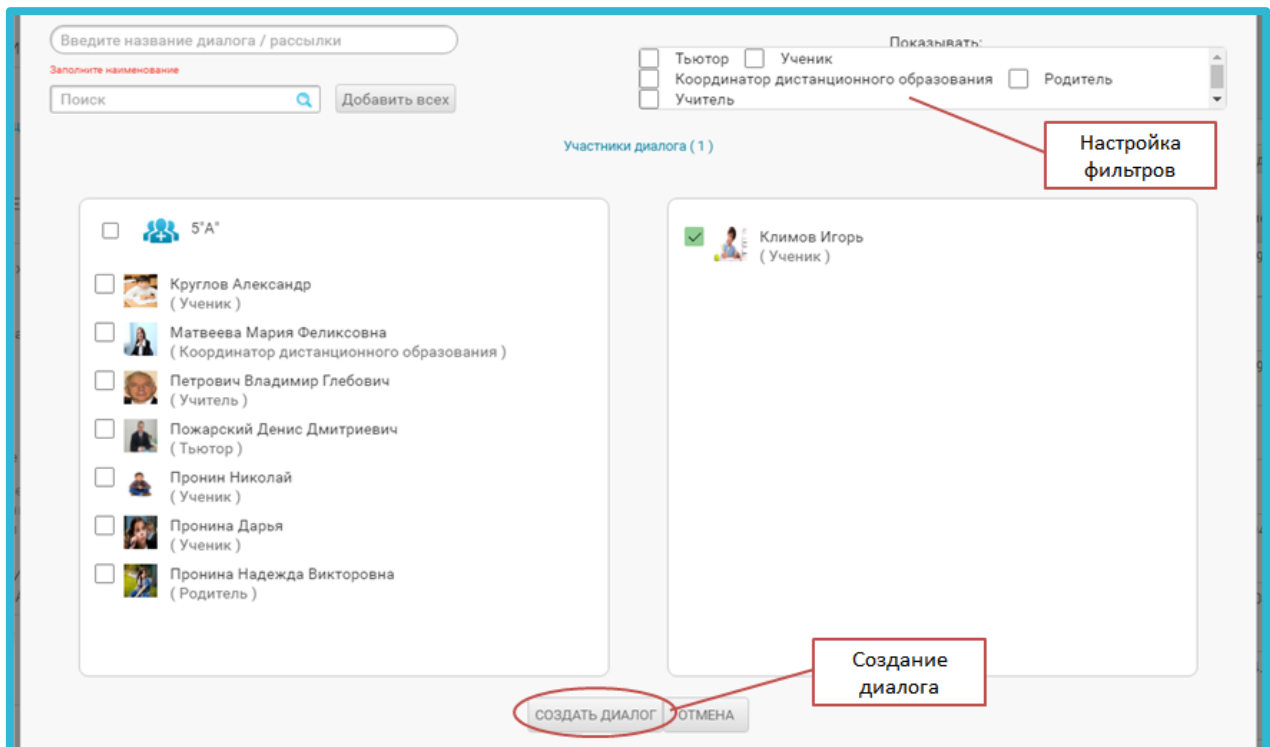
Введите название диалога / рассылки

Заполните наименование

Поиск

Добавить всех

Показывать:

Тьютор Ученик

Координатор дистанционного образования Родитель

Учитель

Настройка фильтров

Участники диалога ( 1 )

5"А"

Круглов Александр
( Ученик )

Матвеева Мария Феликсовна
( Координатор дистанционного образования )

Петрович Владимир Глебович
( Учитель )

Пожарский Денис Дмитриевич
( Тьютор )

Пронин Николай
( Ученик )

Пронина Дарья
( Ученик )

Пронина Надежда Викторовна
( Родитель )

Климов Игорь
( Ученик )

Создание диалога

СОЗДАТЬ ДИАЛОГ

ОТМЕНА